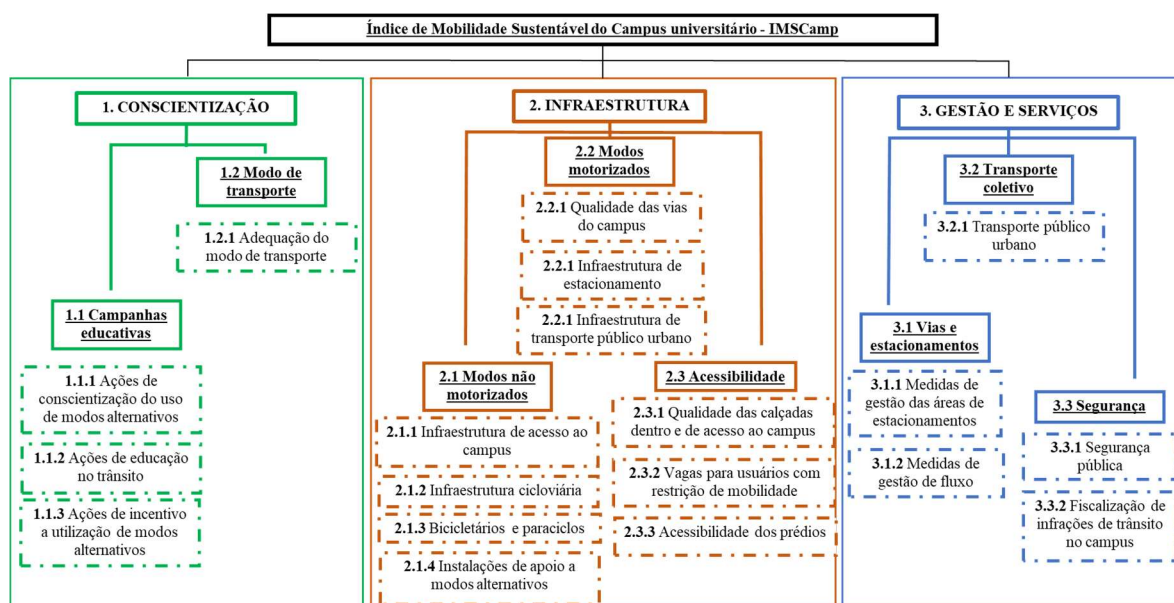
Índice de Mobilidade Sustentável do Campus universitário - IMSCamp

1. CONSCIENTIZAÇÃO

1.2 Modo de transporte

1.2.1 Adequação do modo de transporte

1.1 Campanhas educativas

1.1.1 Ações de conscientização do uso de modos alternativos

1.1.2 Ações de educação no trânsito

1.1.3 Ações de incentivo a utilização de modos alternativos

2. INFRAESTRUTURA

2.2 Modos motorizados

2.2.1 Qualidade das vias do campus

2.2.1 Infraestrutura de estacionamento

2.2.1 Infraestrutura de transporte público urbano

2.1 Modos não motorizados

2.1.1 Infraestrutura de acesso ao campus

2.1.2 Infraestrutura cicloviária

2.1.3 Bicicletários e paraciclos

2.1.4 Instalações de apoio a modos alternativos

2.3 Acessibilidade

2.3.1 Qualidade das calçadas dentro e de acesso ao campus

2.3.2 Vagas para usuários com restrição de mobilidade

2.3.3 Acessibilidade dos prédios

3. GESTÃO E SERVIÇOS

3.2 Transporte coletivo

3.2.1 Transporte público urbano

3.1 Vias e estacionamentos

3.1.1 Medidas de gestão das áreas de estacionamentos

3.1.2 Medidas de gestão de fluxo

3.3 Segurança

3.3.1 Segurança pública

3.3.2 Fiscalização de infrações de trânsito no campus